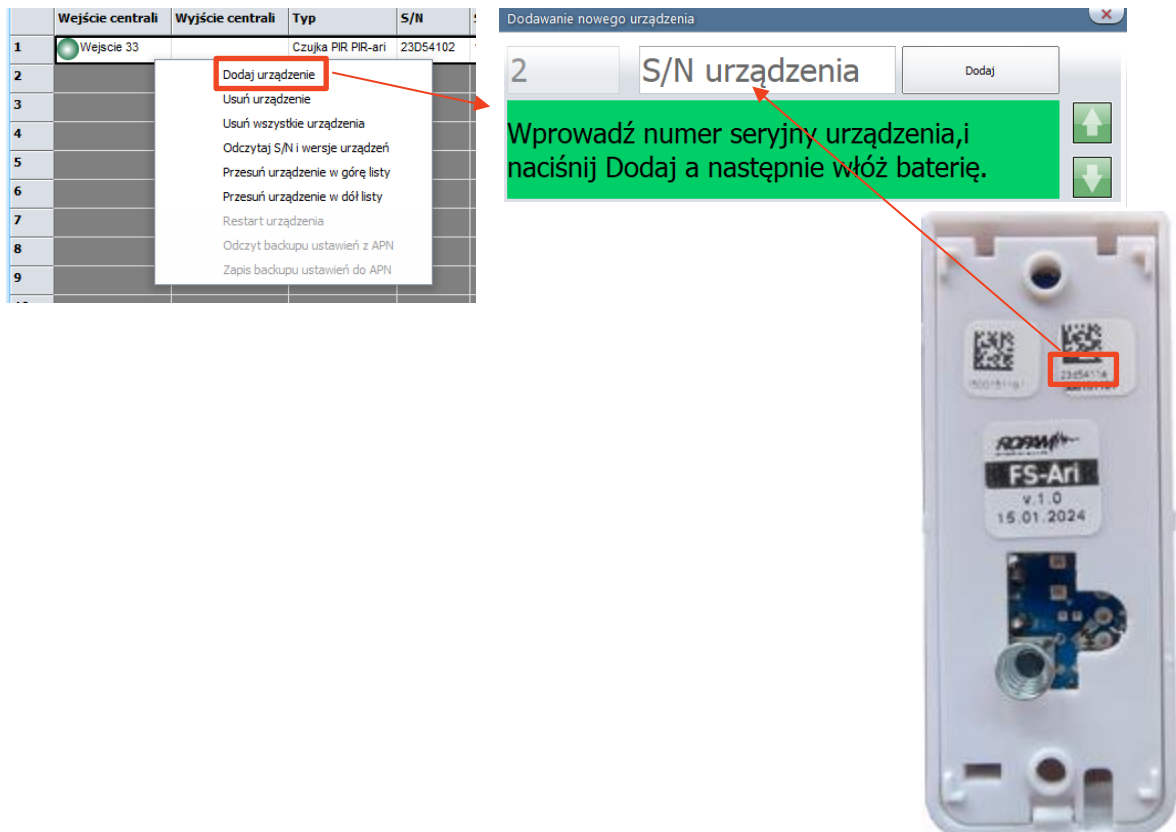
| | Wejście centrali | Wyjście centrali | Typ | S/N |
|---|---|---|---|---|
| 1 | Wejscie 33 | | Czujka PIR PIR-ari | 23D54102 |
| 2 | | | | |
| 3 | | | | |
| 4 | | | | |
| 5 | | | | |
| 6 | | | | |
| 7 | | | | |
| 8 | | | | |
| 9 | | | | |

Dodaj urządzenie
Usuń urządzenie
Usuń wszystkie urządzenia
Odczytaj S/N i wersje urządzeń
Przesuń urządzenie w górę listy
Przesuń urządzenie w dół listy
Restart urządzenia
Odczyt backupu ustawień z APN
Zapis backupu ustawień do APN

Dodawanie nowego urządzenia

2

S/N urządzenia

Dodaj

Wprowadź numer seryjny urządzenia,i naciśnij Dodaj a następnie włóż baterię.

23d5411a

ROPAM

FS-Ari
v.1.0
15.01.2024